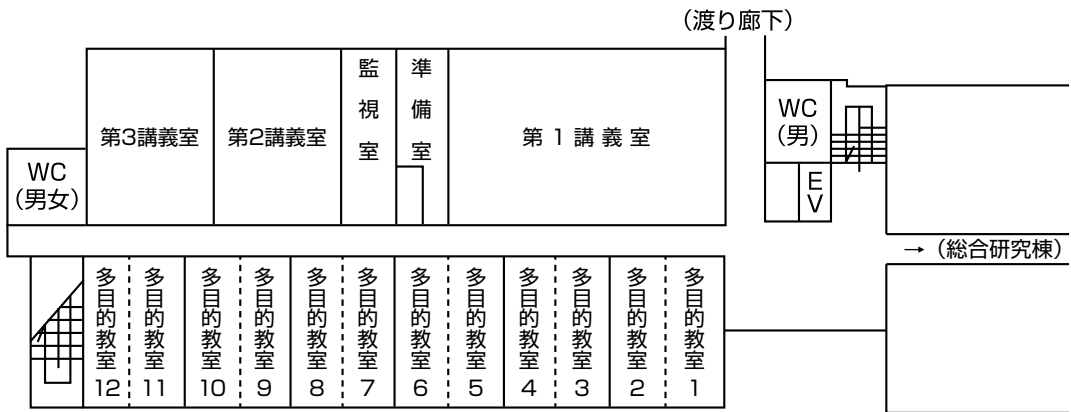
（渡り廊下）

WC
（男女）

第3講義室

第2講義室

監視室

準備室

第１講義室

WC
（男）

EV

→（総合研究棟）

多目的教室12

多目的教室11

多目的教室10

多目的教室9

多目的教室8

多目的教室7

多目的教室6

多目的教室5

多目的教室4

多目的教室3

多目的教室2

多目的教室1